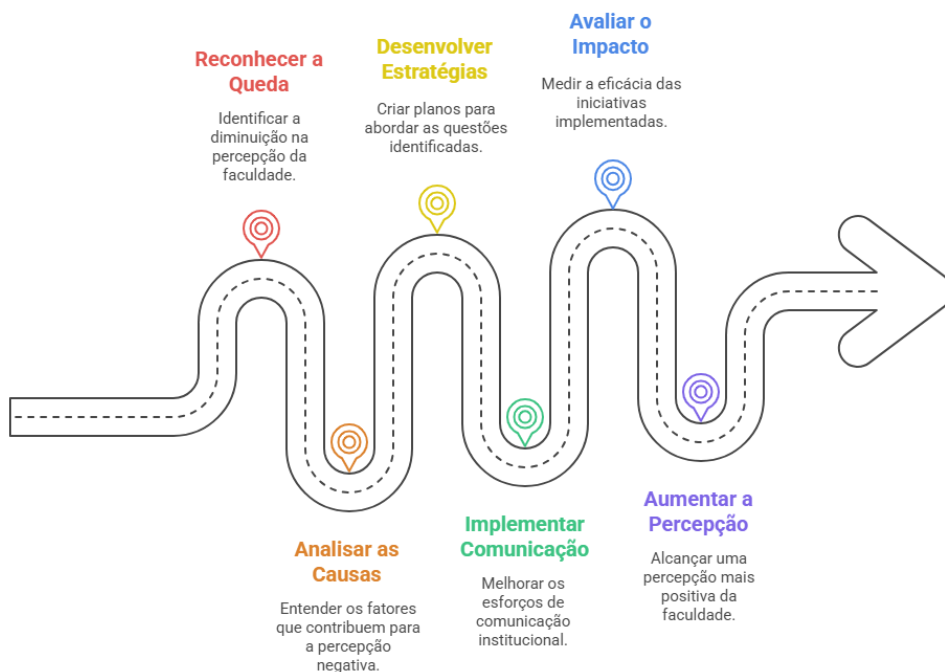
Reconhecer a Queda

Identificar a diminuição na percepção da faculdade.

Desenvolver Estratégias

Criar planos para abordar as questões identificadas.

Avaliar o Impacto

Medir a eficácia das iniciativas implementadas.

Analisar as Causas

Entender os fatores que contribuem para a percepção negativa.

Implementar Comunicação

Melhorar os esforços de comunicação institucional.

Aumentar a Percepção

Alcançar uma percepção mais positiva da faculdade.